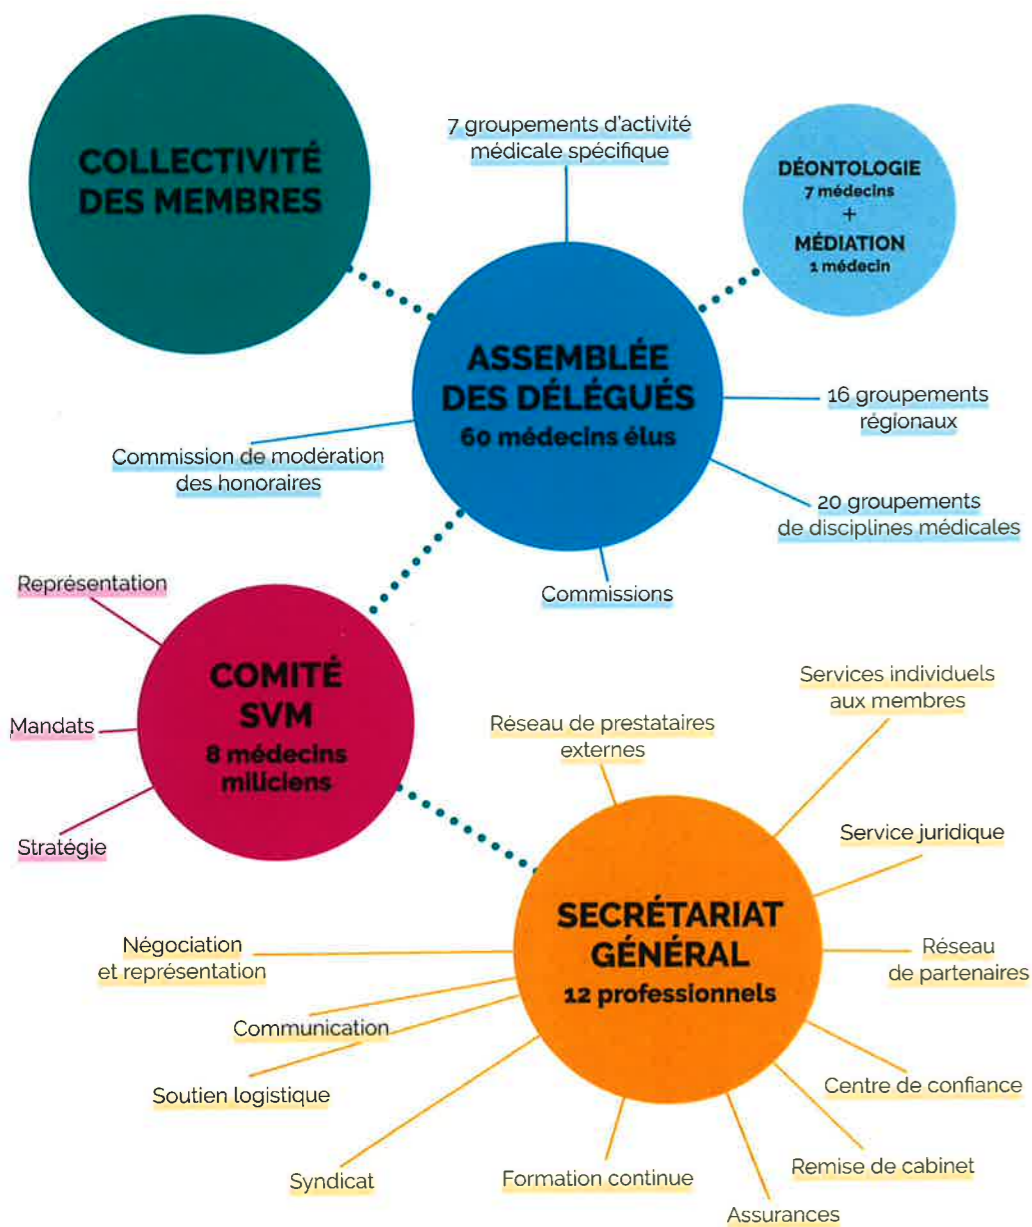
COLLECTIVITÉ DES MEMBRES

7 groupements d'activité médicale spécifique

DÉONTOLOGIE
7 médecins
+
MÉDIATION
1 médecin

ASSEMBLÉE DES DÉLÉGUÉS
60 médecins élus

16 groupements régionaux

Commission de modération des honoraires

20 groupements de disciplines médicales

Commissions

Représentation

COMITÉ SVM
8 médecins miliciens

Mandats

Stratégie

Réseau de prestataires externes

Services individuels aux membres

Service juridique

SECRÉTARIAT GÉNÉRAL
12 professionnels

Négociation et représentation

Réseau de partenaires

Communication

Soutien logistique

Centre de confiance

Remise de cabinet

Syndicat

Formation continue

Assurances